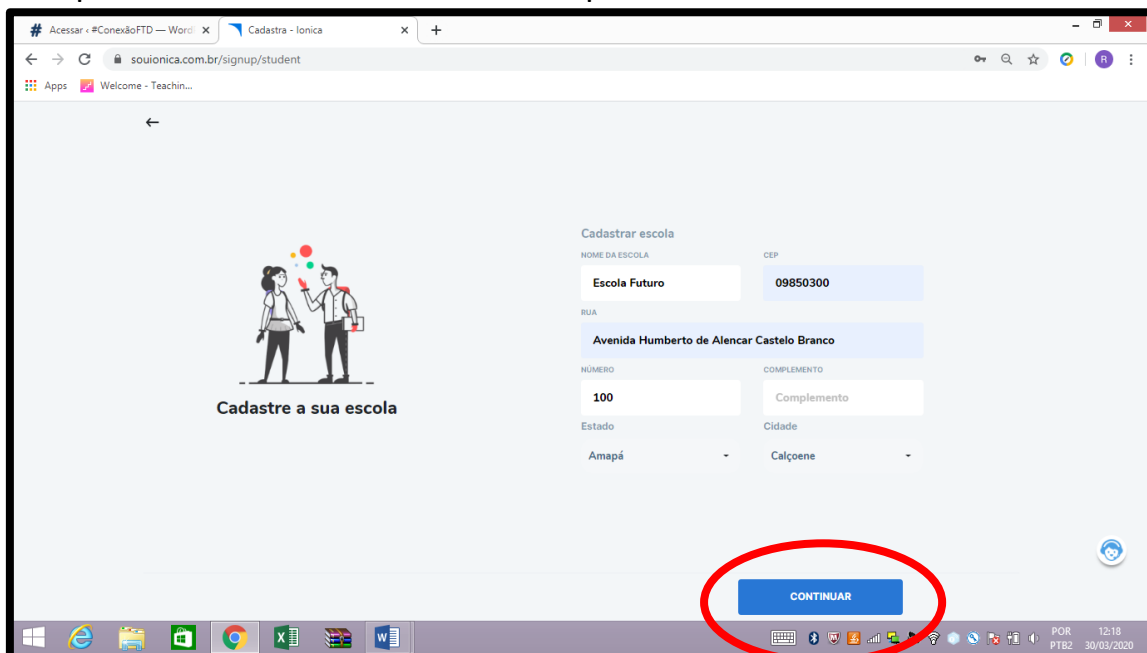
Acessar ‹ #ConexãoFTD — Word ×
Cadastra - Ionica ×
+

souionica.com.br/signup/student

Apps
Welcome - Teachin...

←

Cadastre a sua escola

Cadastrar escola

NOME DA ESCOLA
Escola Futuro

CEP
09850300

RUA
Avenida Humberto de Alencar Castelo Branco

NÚMERO
100

COMPLEMENTO
Complemento

Estado
Amapá

Cidade
Calçoene

CONTINUAR

POR
PTB2
12:18
30/03/2020